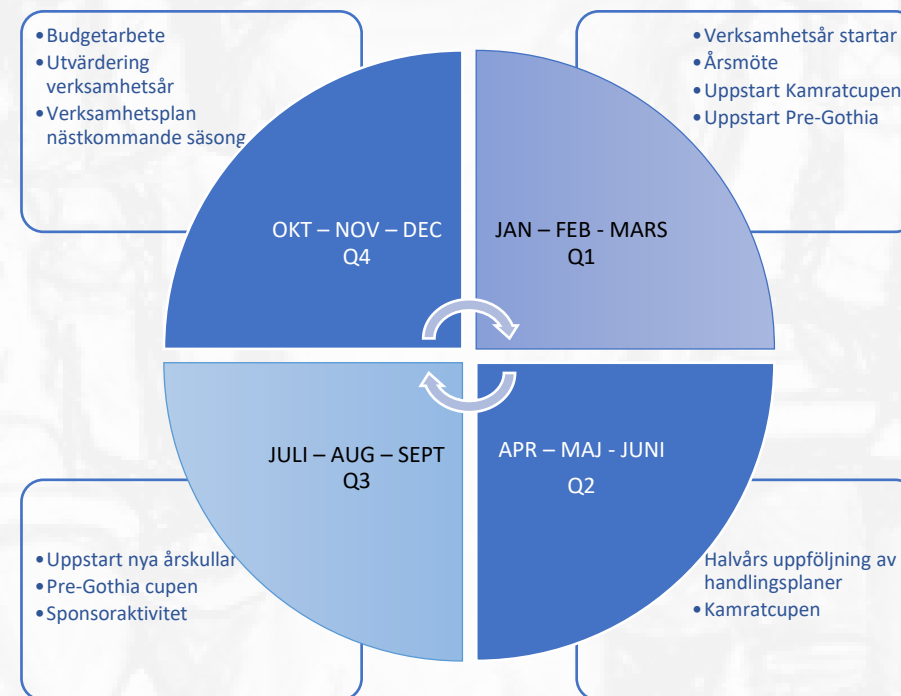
•Budgetarbete
•Utvärdering verksamhetsår
•Verksamhetsplan nästkommande säsong

•Verksamhetsår startar
•Årsmöte
•Uppstart Kamratcupen
•Uppstart Pre-Gothia

OKT – NOV – DEC
Q4

JAN – FEB - MARS
Q1

JULI – AUG – SEPT
Q3

APR – MAJ - JUNI
Q2

•Uppstart nya årskullar
•Pre-Gothia cupen
•Sponsoraktivitet

Halvårs uppföljning av handlingsplaner
•Kamratcupen